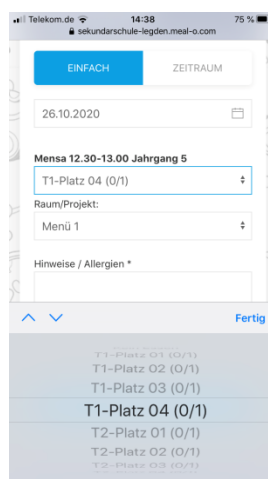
Telekom.de 14:38 75 %
sekundarschule-legden.meal-o.com

EINFACH
ZEITRAUM

26.10.2020

Mensa 12.30-13.00 Jahrgang 5
T1-Platz 04 (0/1)

Raum/Projekt:
Menü 1

Hinweise / Allergien *

Fertig

T1-Platz 01 (0/1)
T1-Platz 02 (0/1)
T1-Platz 03 (0/1)
T1-Platz 04 (0/1)
T2-Platz 01 (0/1)
T2-Platz 02 (0/1)
T2-Platz 03 (0/1)